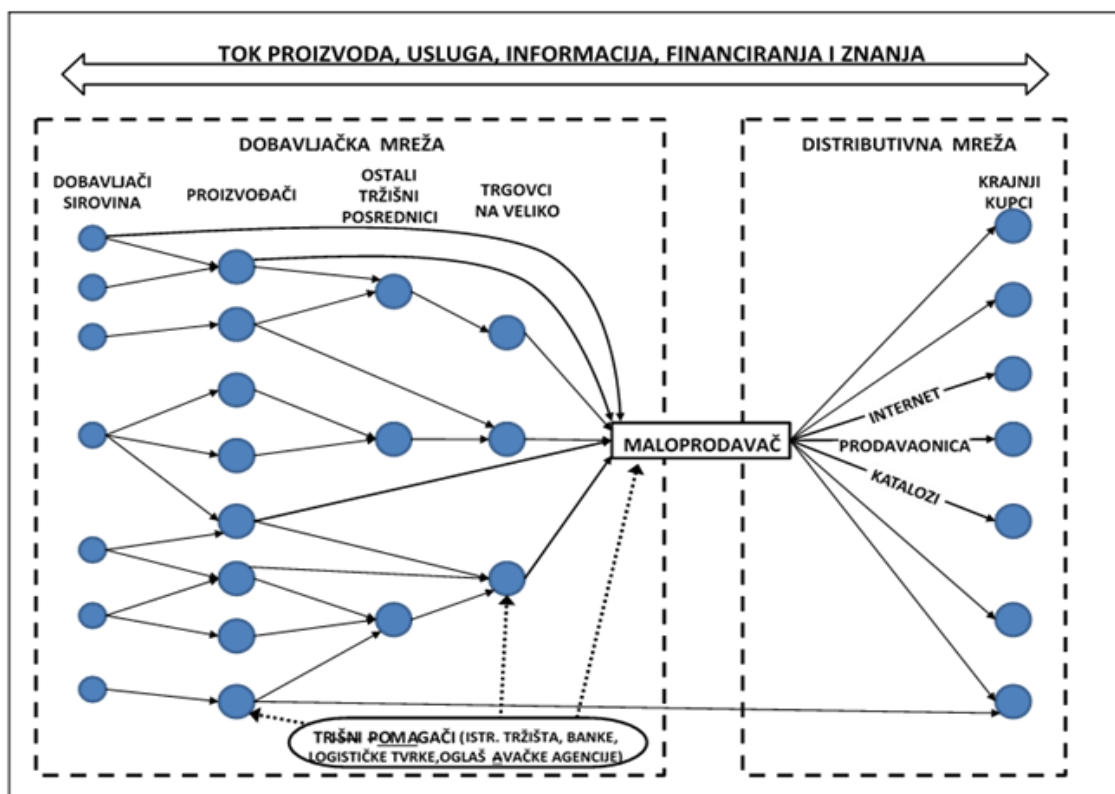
TOK PROIZVODA, USLUGA, INFORMACIJA, FINANCIRANJA I ZNANJA

DOBAVLJAČKA MREŽA

DOBAVLJAČI SIROVINA

PROIZVOĐAČI

OSTALI TRŽIŠNI POSREDNICI

TRGOVCI NA VELIKO

DISTRIBUTIVNA MREŽA

KRAJNJI KUPCI

MALOPRODAVAČ

INTERNET

PRODAVAONICA

KATALOZI

TRŠNI POMAGAČI (ISTR. TRŽIŠTA, BANKE, LOGISTIČKE TVRKE,OGLAŠ AVAČKE AGENCIJE)